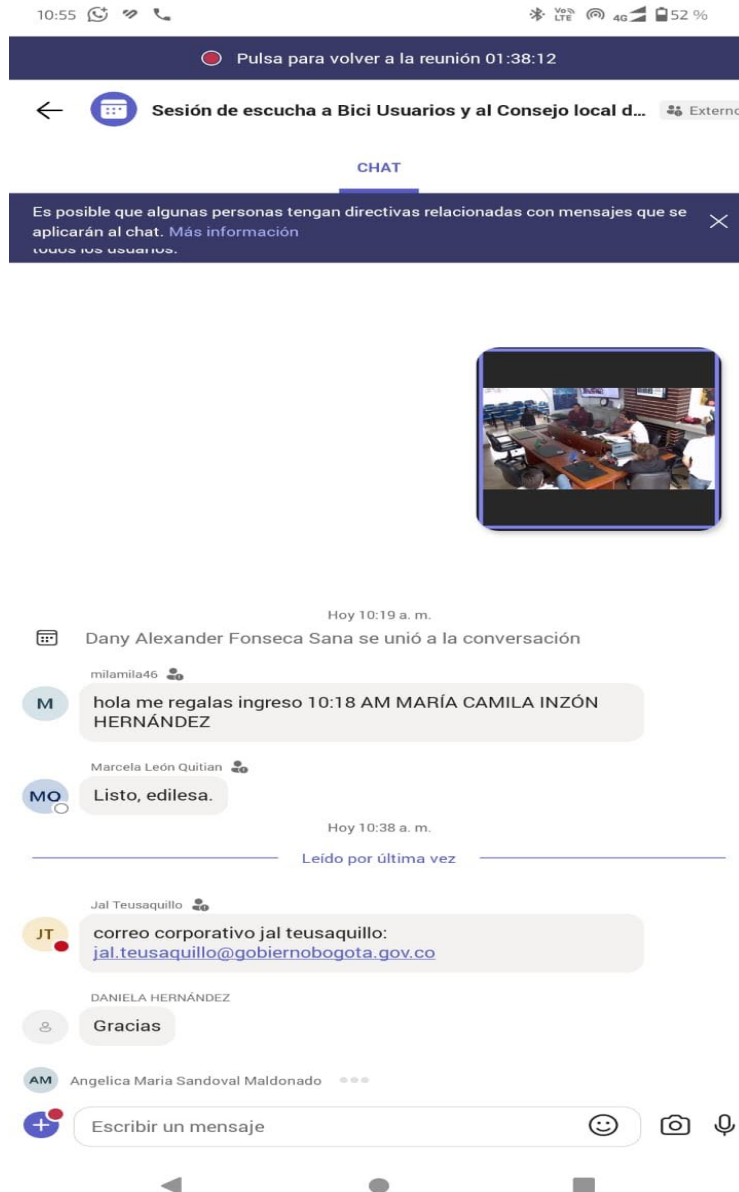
10:55

Vo LTE 4G 52 %

Pulsa para volver a la reunión 01:38:12

Sesión de escucha a Bici Usuarios y al Consejo local d... Externo

CHAT

Es posible que algunas personas tengan directivas relacionadas con mensajes que se aplicarán al chat. Más información

todos los usuarios.

Hoy 10:19 a. m.

Dany Alexander Fonseca Sana se unió a la conversación

milamila46

M hola me regalas ingreso 10:18 AM MARÍA CAMILA INZÓN HERNÁNDEZ

Marcela León Quitian

MQ Listo, edilesa.

Hoy 10:38 a. m.

Leído por última vez

Jal Teusaquillo

JT correo corporativo jal teusaquillo: jal.teusaquillo@gobiernobogota.gov.co

DANIELA HERNÁNDEZ

Gracias

AM Angelica Maria Sandoval Maldonado

Escribir un mensaje